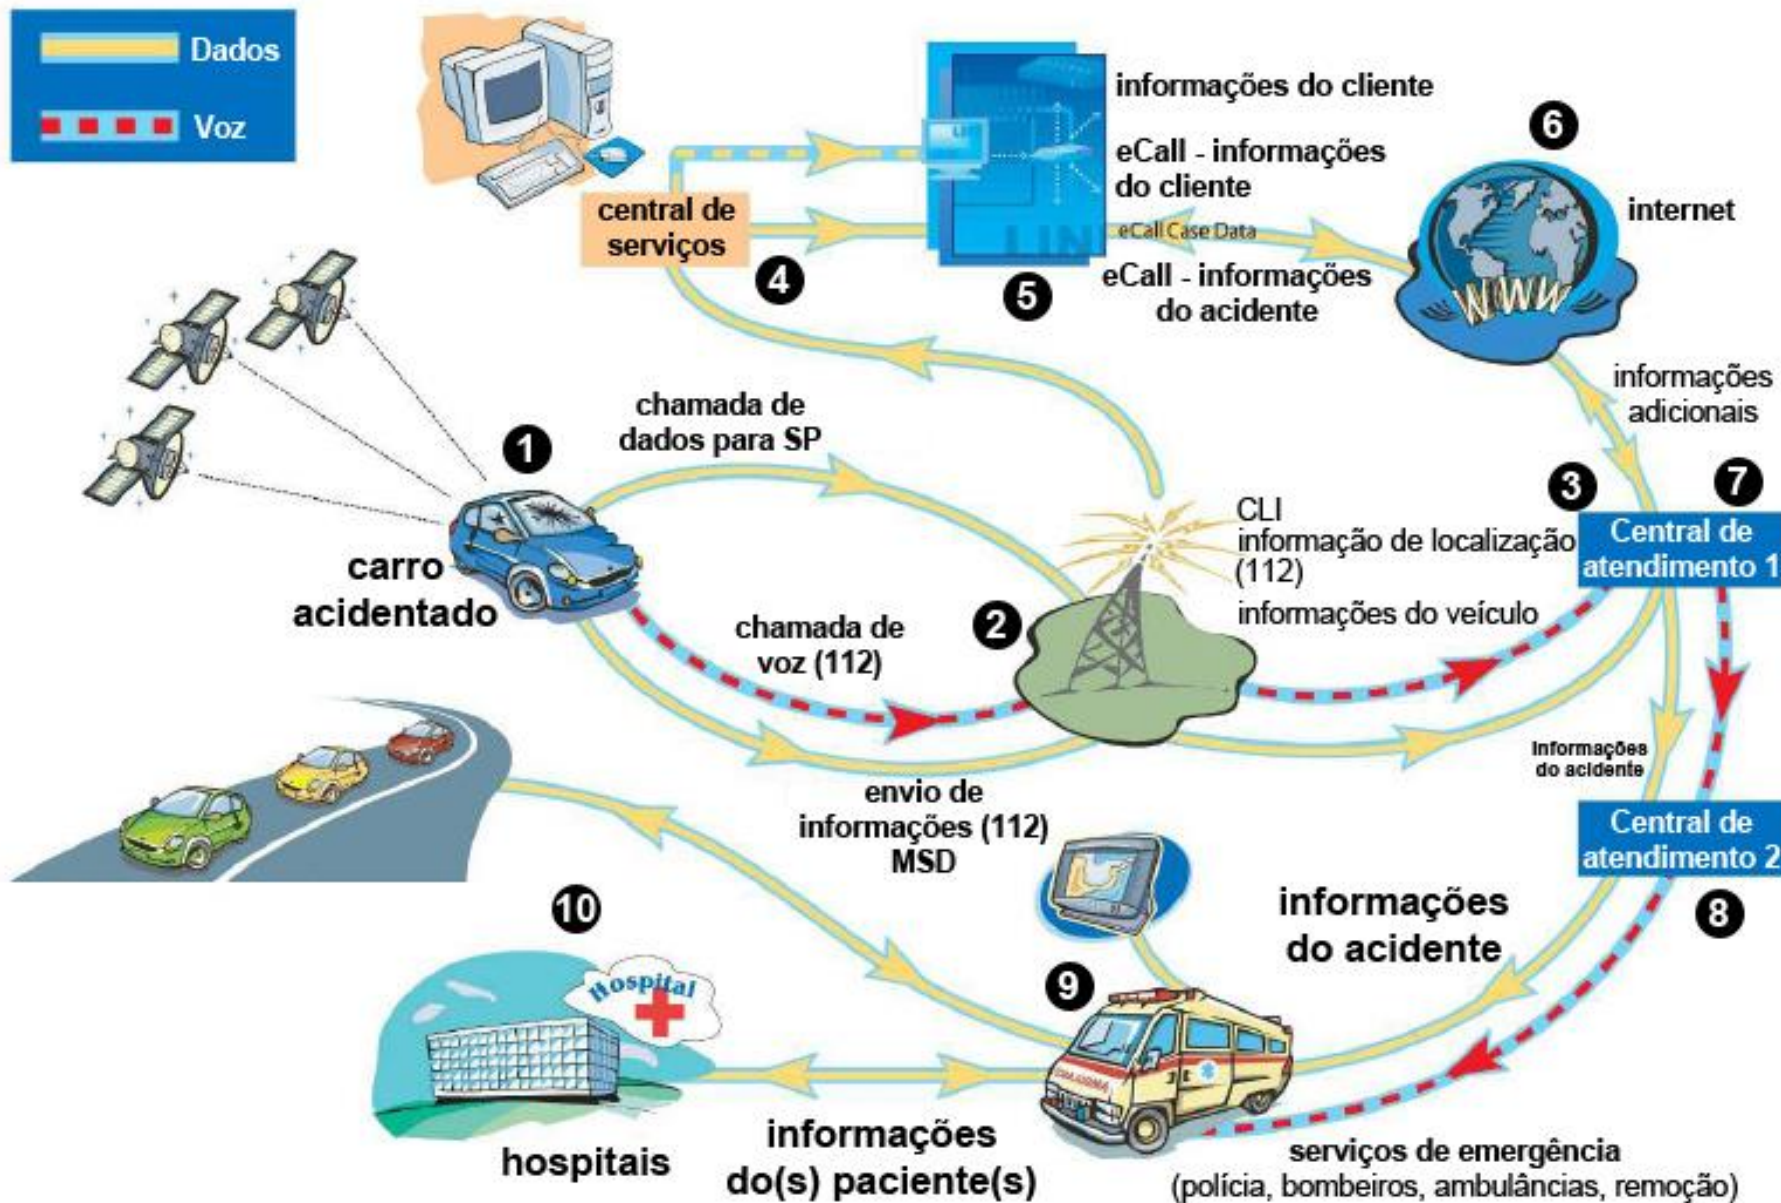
Dados

Voz

central de serviços

4

informações do cliente

eCall - informações do cliente

eCall Case Data

eCall - informações do acidente

5

6

internet

informações adicionais

chamada de dados para SP

1

carro acidentado

CLI

informação de localização (112)

informações do veículo

3

7

Central de atendimento 1

chamada de voz (112)

2

Informações do acidente

envio de informações (112) MSD

Central de atendimento 2

8

10

informações do acidente

9

Hospital

hospitais

informações do(s) paciente(s)

serviços de emergência (polícia, bombeiros, ambulâncias, remoção)